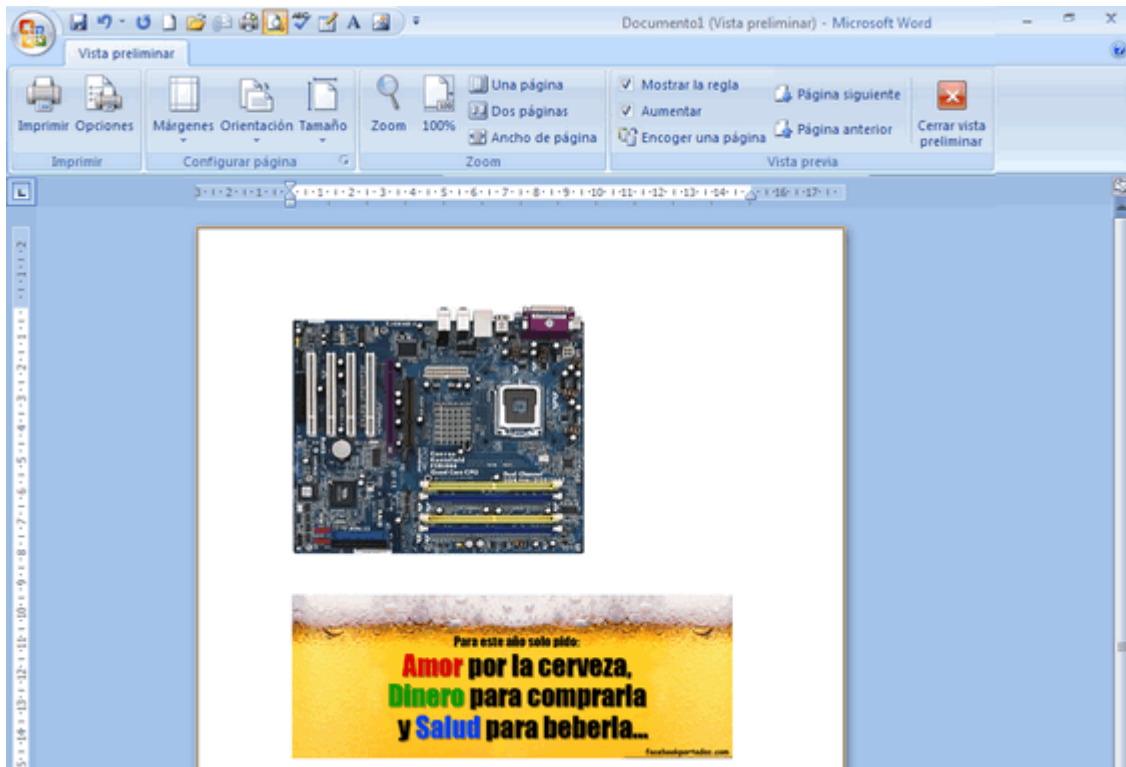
Documento1 (Vista preliminar) - Microsoft Word

Vista preliminar

Imprimir Opciones
Imprimir

Márgenes Orientación Tamaño
Configurar página

Zoom 100%
Una página
Dos páginas
Ancho de página
Zoom

Mostrar la regla
Aumentar
Encoger una página
Página siguiente
Página anterior
Vista previa

Cerrar vista preliminar

Para este año solo pido:
Amor por la cerveza,
Dinero para comprarla
y Salud para beberla...
facebookportadas.com